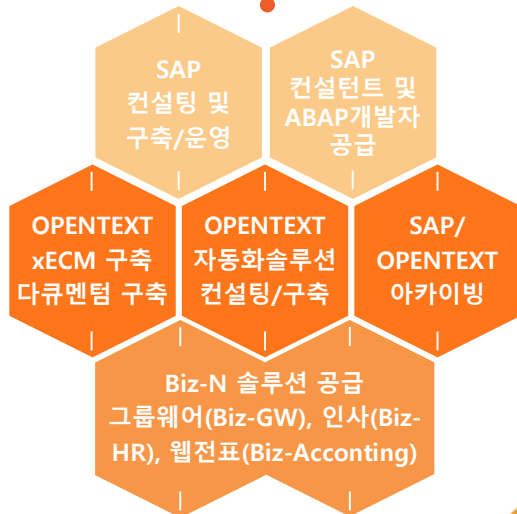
SAP
컨설팅 및
구축/운영

SAP
컨설턴트 및
ABAP개발자
공급

OPENTEXT
xECM 구축
다큐멘텀 구축

OPENTEXT
자동화솔루션
컨설팅/구축

SAP/
OPENTEXT
아카이빙

Biz-N 솔루션 공급
그룹웨어(Biz-GW), 인사(Biz-HR), 웹전표(Biz-Acconting)